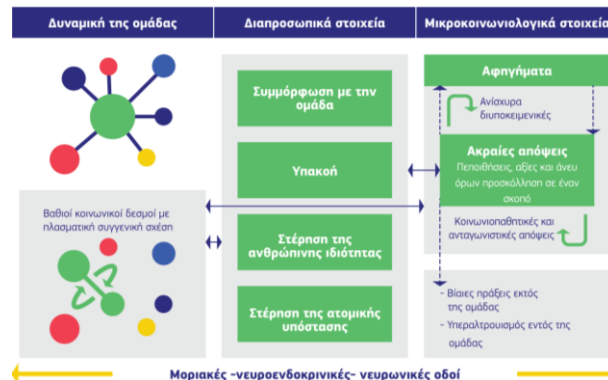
Δυναμική της ομάδας

Διαπροσωπικά στοιχεία

Μικροκοινωνιολογικά στοιχεία

Αφηγήματα

Ανίσχυρα διυποκειμενικές

Ακραίες απόψεις

Πεποιθήσεις, αξίες και άνευ όρων προσκόλληση σε έναν σκοπό

Κοινωνιοπαθητικές και ανταγωνιστικές απόψεις

Βίαιες πράξεις εκτός της ομάδας

Υπεραλτρουισμός εντός της ομάδας

Συμμόρφωση με την ομάδα

Υπακοή

Στέρηση της ανθρώπινης ιδιότητας

Στέρηση της ατομικής υπόστασης

Βαθιοί κοινωνικοί δεσμοί με πλασματική συγγενική σχέση

Μοριακές -νευροενδοκρινικές- νευρωνικές οδοί